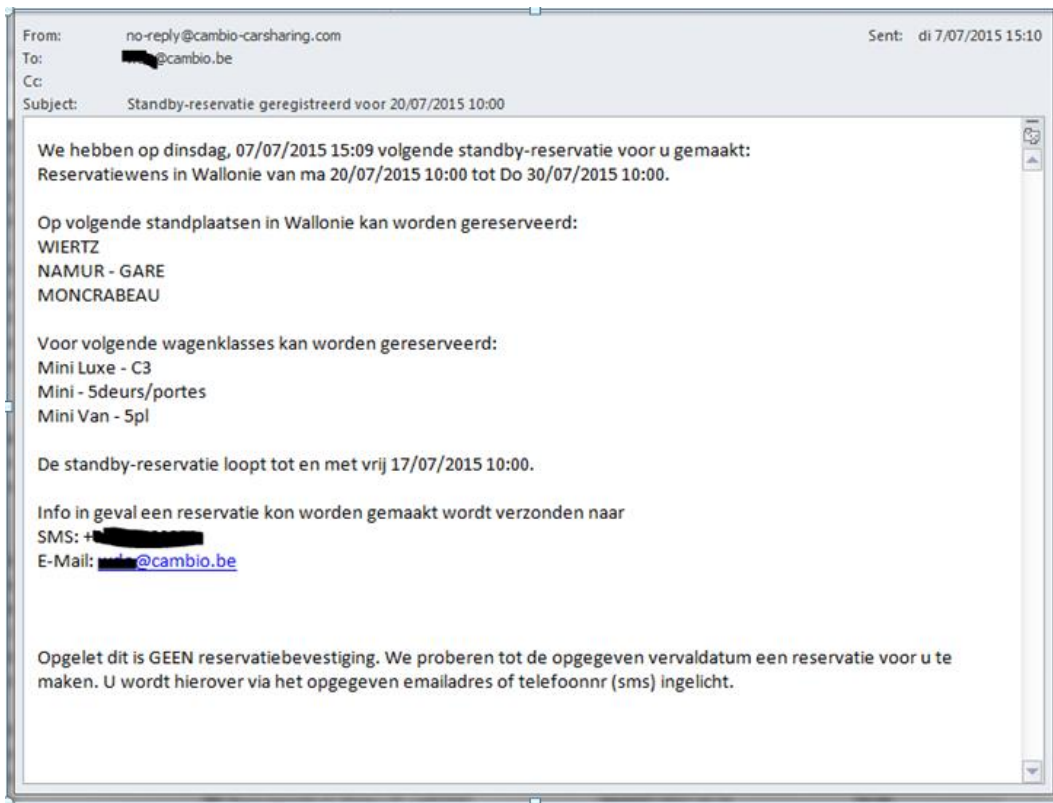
From: no-reply@cambio-carsharing.com
To: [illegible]@cambio.be
Cc:
Subject: Standby-reservatie geregistreerd voor 20/07/2015 10:00

Sent: di 7/07/2015 15:10

We hebben op dinsdag, 07/07/2015 15:09 volgende standby-reservatie voor u gemaakt:
Reservatiewens in Wallonie van ma 20/07/2015 10:00 tot Do 30/07/2015 10:00.

Op volgende standplaatsen in Wallonie kan worden gereserveerd:
WIERTZ
NAMUR - GARE
MONCRABEAU

Voor volgende wagenklasses kan worden gereserveerd:
Mini Luxe - C3
Mini - 5deurs/portes
Mini Van - 5pl

De standby-reservatie loopt tot en met vrij 17/07/2015 10:00.

Info in geval een reservatie kon worden gemaakt wordt verzonden naar
SMS: +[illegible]
E-Mail: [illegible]@cambio.be

Opgelet dit is GEEN reservatiebevestiging. We proberen tot de opgegeven vervaldatum een reservatie voor u te maken. U wordt hierover via het opgegeven emailadres of telefoonnr (sms) ingelicht.